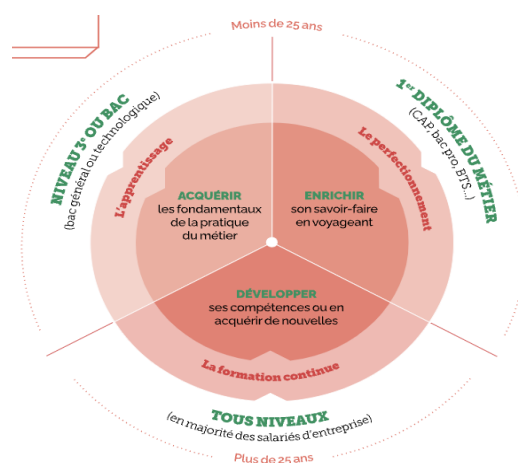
Moins de 25 ans

NIVEAU 3e OU BAC
(bac général ou technologique)

L'apprentissage

ACQUÉRIR
les fondamentaux de la pratique du métier

1er DIPLÔME DU MÉTIER
(CAP, bac pro, BTS...)

Le perfectionnement

ENRICHIR
son savoir-faire en voyageant

DÉVELOPPER
ses compétences ou en acquérir de nouvelles

La formation continue

TOUS NIVEAUX
(en majorité des salariés d'entreprise)

Plus de 25 ans